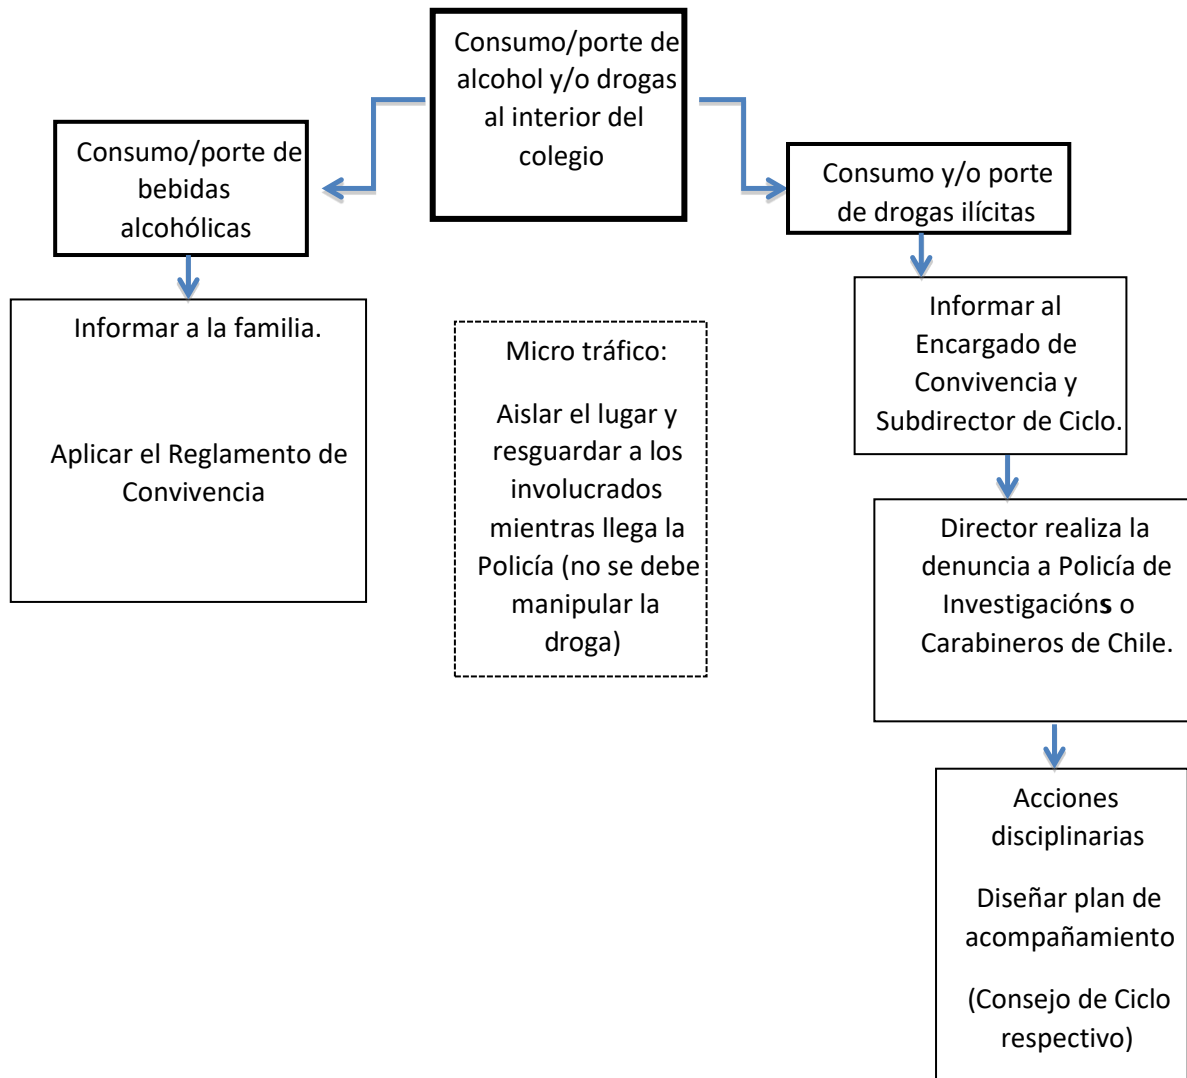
Consumo/porte de alcohol y/o drogas al interior del colegio

Consumo/porte de bebidas alcohólicas

Informar a la familia.

Aplicar el Reglamento de Convivencia

Micro tráfico:

Aislar el lugar y resguardar a los involucrados mientras llega la Policía (no se debe manipular la droga)

Consumo y/o porte de drogas ilícitas

Informar al Encargado de Convivencia y Subdirector de Ciclo.

Director realiza la denuncia a Policía de Investigacións o Carabineros de Chile.

Acciones disciplinarias

Diseñar plan de acompañamiento

(Consejo de Ciclo respectivo)